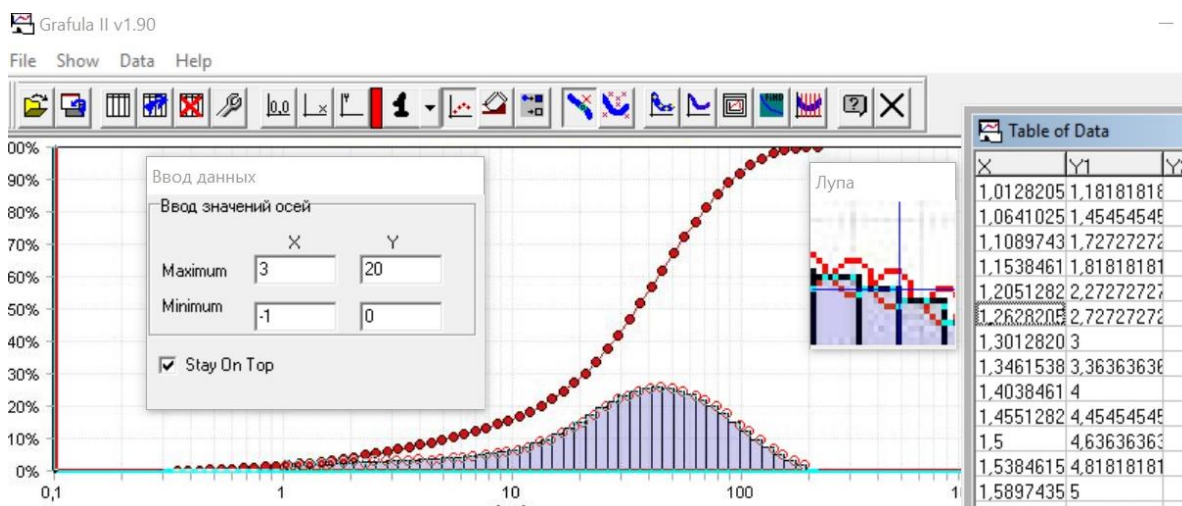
Grafula II v1.90

File Show Data Help

00%
90%
80%
70%
60%
50%
40%
30%
20%
10%
0%

0,1 1 10 100

Ввод данных

Ввод значений осей

| | X | Y |
|---|---|---|
| Maximum | 3 | 20 |
| Minimum | -1 | 0 |

Stay On Top

Лупа

Table of Data

| X | Y1 | Y |
|---|---|---|
| 1,0128205 | 1,18181818 | |
| 1,0641025 | 1,45454545 | |
| 1,1089743 | 1,72727272 | |
| 1,1538461 | 1,81818181 | |
| 1,2051282 | 2,27272727 | |
| 1,2628205 | 2,72727272 | |
| 1,3012820 | 3 | |
| 1,3461538 | 3,36363636 | |
| 1,4038461 | 4 | |
| 1,4551282 | 4,45454545 | |
| 1,5 | 4,63636363 | |
| 1,5384615 | 4,81818181 | |
| 1,5897435 | 5 | |